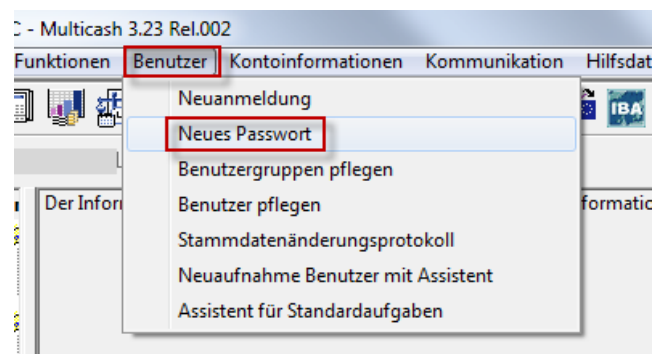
C - Multicash 3.23 Rel.002

Funktionen Benutzer Kontoinformationen Kommunikation Hilfsdat

IBA

L

Der Infor

formatio

Neuanmeldung
Neues Passwort
Benutzergruppen pflegen
Benutzer pflegen
Stammdatenänderungsprotokoll
Neuaufnahme Benutzer mit Assistent
Assistent für Standardaufgaben